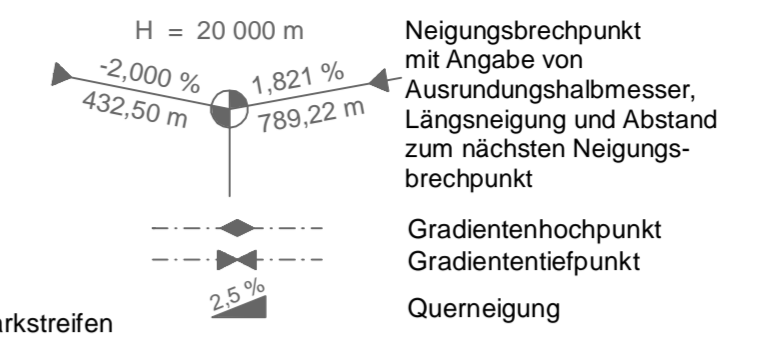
H = 20 000 m

-2,000 %
432,50 m

1,821 %
789,22 m

Neigungsbrechpunkt mit Angabe von Ausrundungshalbmesser, Längsneigung und Abstand zum nächsten Neigungsbrechpunkt

Gradientenhochpunkt
Gradiententiefpunkt

2,5 %

Querneigung

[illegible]arkstreifen